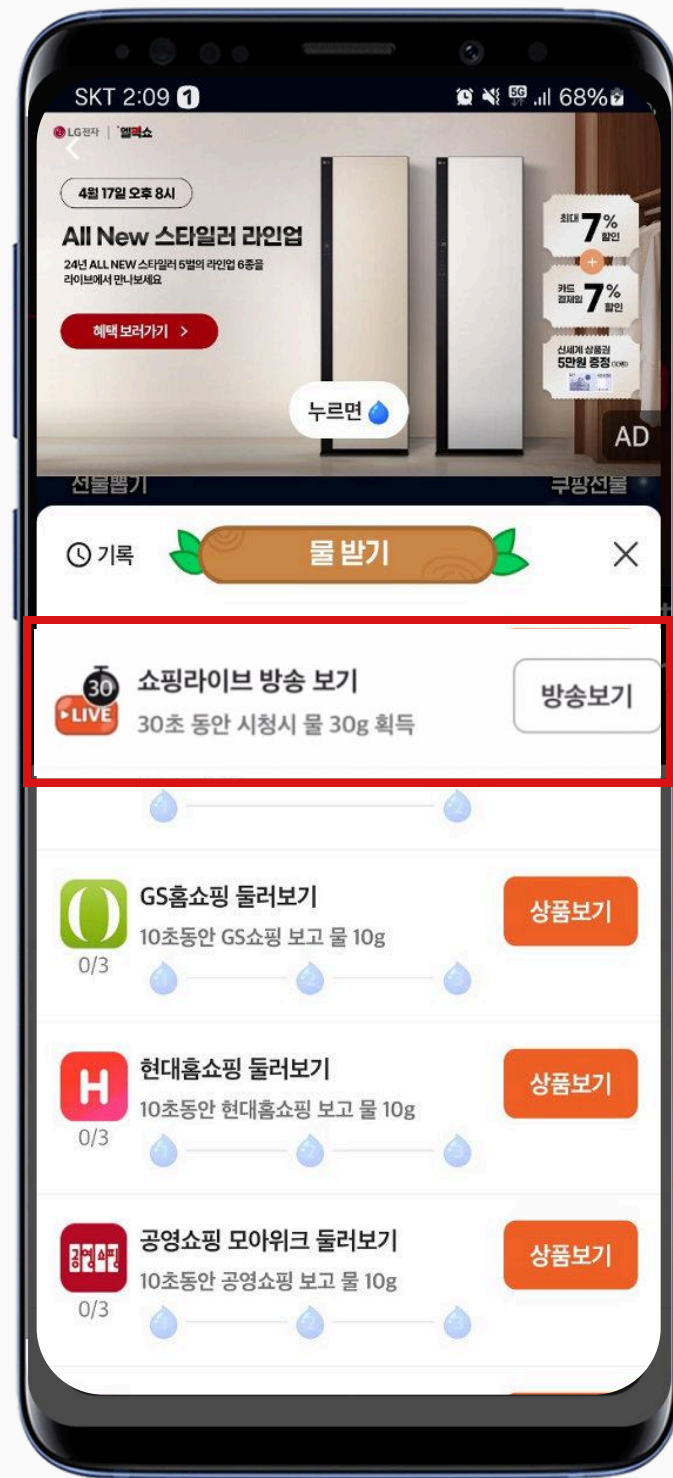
SKT 2:09 1
68%

LG전자 | 엘라쇼

4월 17일 오후 8시

All New 스타일러 라인업

24년 ALL NEW 스타일러 5벌의 라인업 6종을 라이브에서 만나보세요

혜택 보러가기 >

최대 7% 할인

카드 결제일 7% 할인

신세계 상품권 5만원 증정

누르면

AD

선물뽑기

쿠팡선물

기록

물 받기

30
LIVE
쇼핑라이브 방송 보기
30초 동안 시청시 물 30g 획득
방송보기

GS홈쇼핑 둘러보기
10초동안 GS쇼핑 보고 물 10g
0/3
상품보기

H
현대홈쇼핑 둘러보기
10초동안 현대홈쇼핑 보고 물 10g
0/3
상품보기

공영쇼핑
공영쇼핑 모아위크 둘러보기
10초동안 공영쇼핑 보고 물 10g
0/3
상품보기